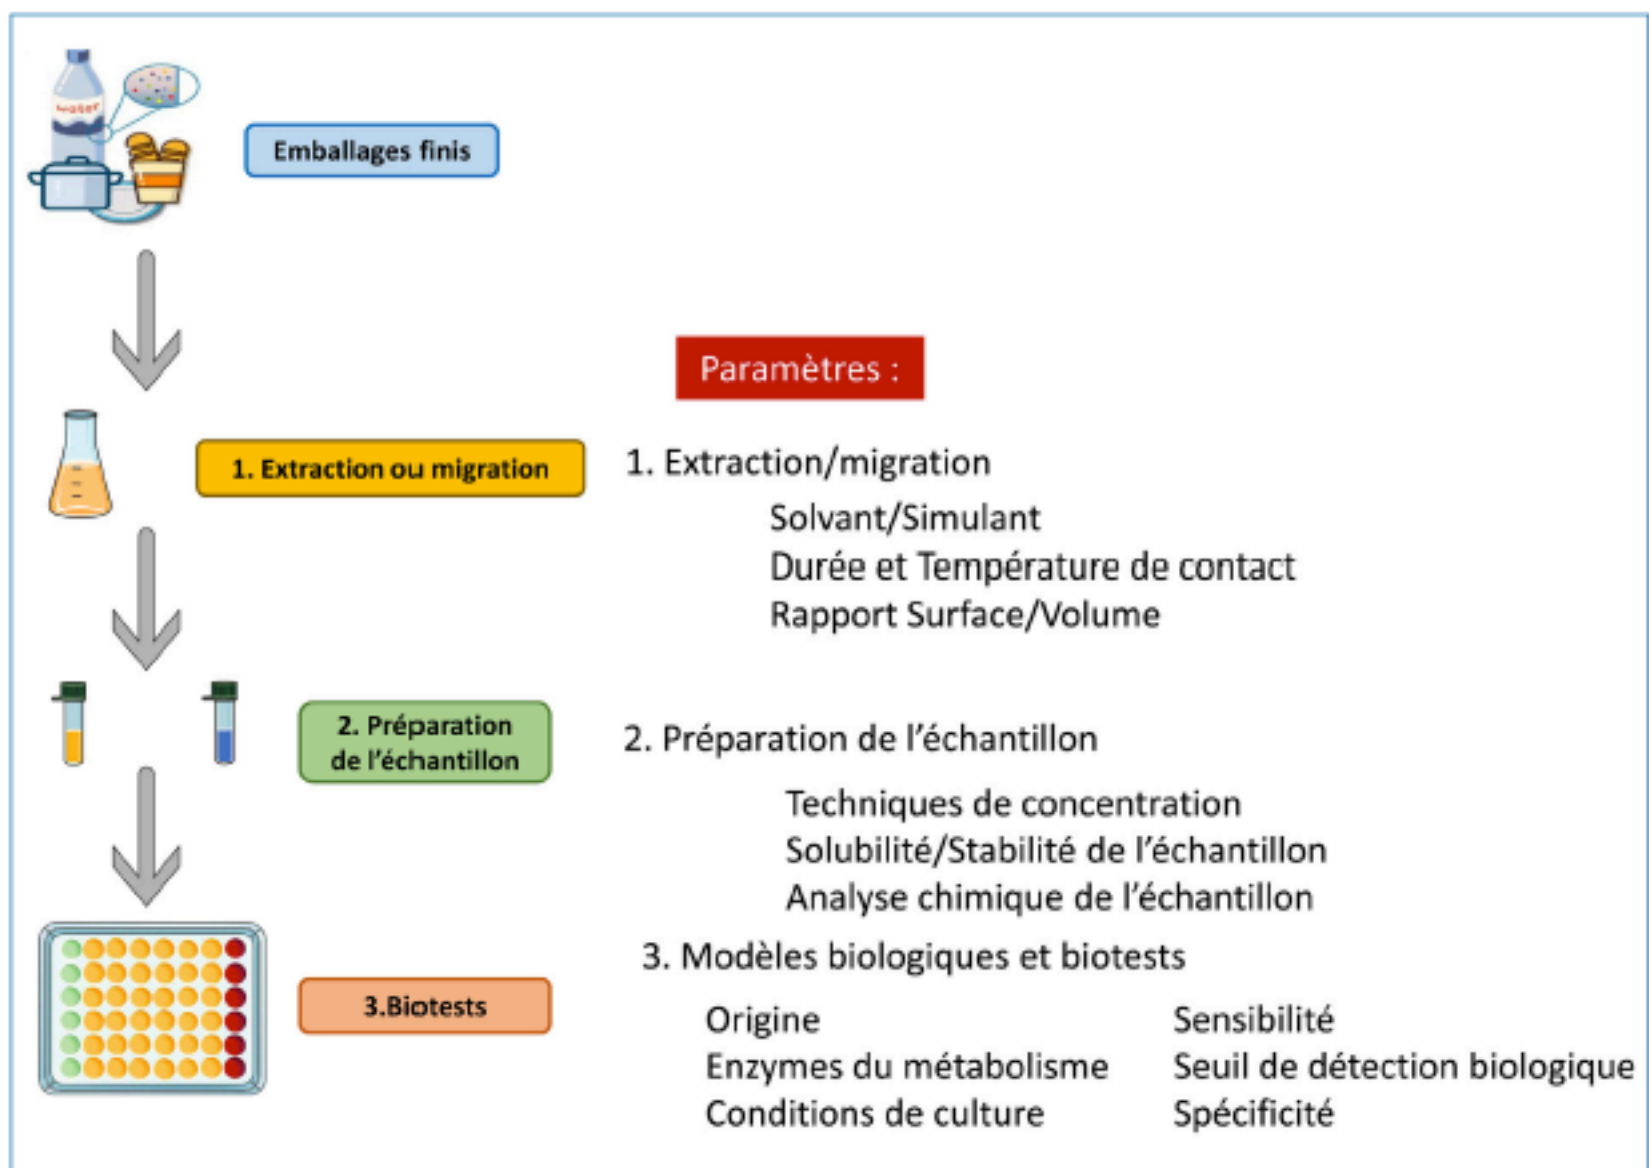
water

Emballages finis

Paramètres :

1. Extraction ou migration

1. Extraction/migration

Solvant/Simulant
Durée et Température de contact
Rapport Surface/Volume

2. Préparation de l'échantillon

2. Préparation de l'échantillon

Techniques de concentration
Solubilité/Stabilité de l'échantillon
Analyse chimique de l'échantillon

3. Modèles biologiques et biotests

3.Biotests

Origine
Enzymes du métabolisme
Conditions de culture

Sensibilité
Seuil de détection biologique
Spécificité